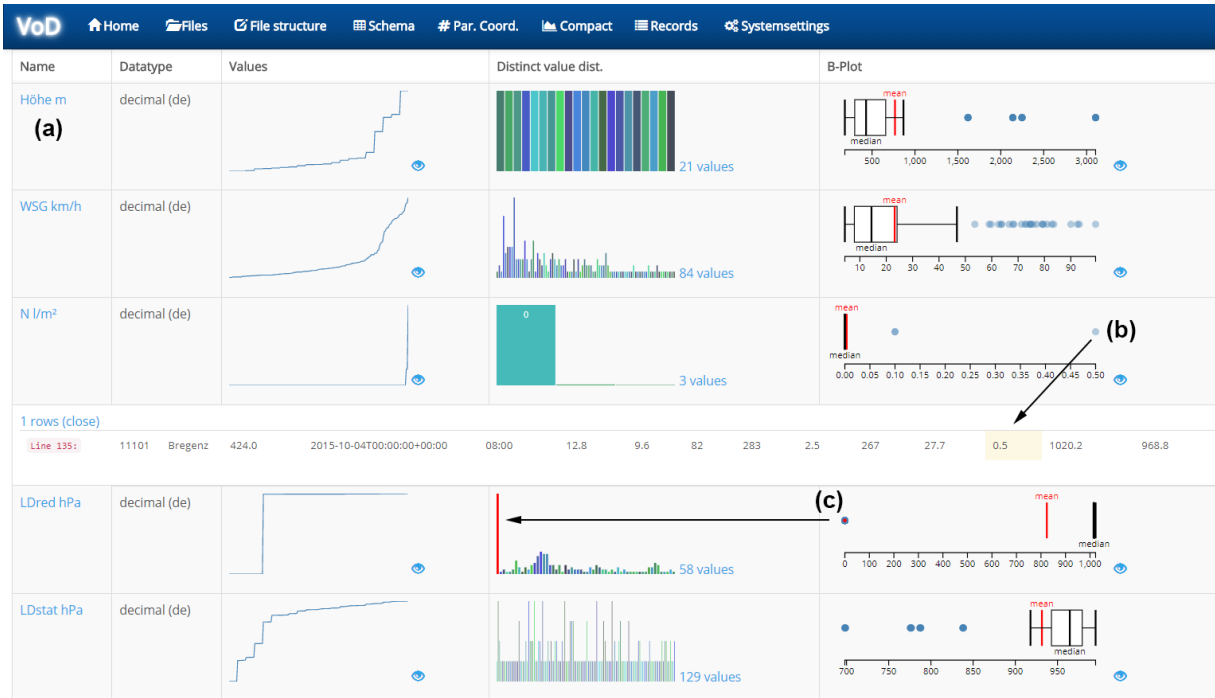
VoD Home Files File structure Schema # Par. Coord. Compact Records Systemsettings

| Name | Datatype | Values | Distinct value dist. | B-Plot |
|---|---|---|---|---|
| Höhe m (a) | decimal (de) | | 21 values | mean median 500 1,000 1,500 2,000 2,500 3,000 |
| WSG km/h | decimal (de) | | 84 values | mean median 10 20 30 40 50 60 70 80 90 |
| N l/m² | decimal (de) | | 0 3 values | mean median (b) 0.00 0.05 0.10 0.15 0.20 0.25 0.30 0.35 0.40 0.45 0.50 |

1 rows (close)

Line 135: 11101 Bregenz 424.0 2015-10-04T00:00:00+00:00 08:00 12.8 9.6 82 283 2.5 267 27.7 0.5 1020.2 968.8

| Name | Datatype | Values | Distinct value dist. | B-Plot |
|---|---|---|---|---|
| LDred hPa | decimal (de) | | 58 values | (c) mean median 0 100 200 300 400 500 600 700 800 900 1,000 |
| LDstat hPa | decimal (de) | | 129 values | mean median 700 750 800 850 900 950 |